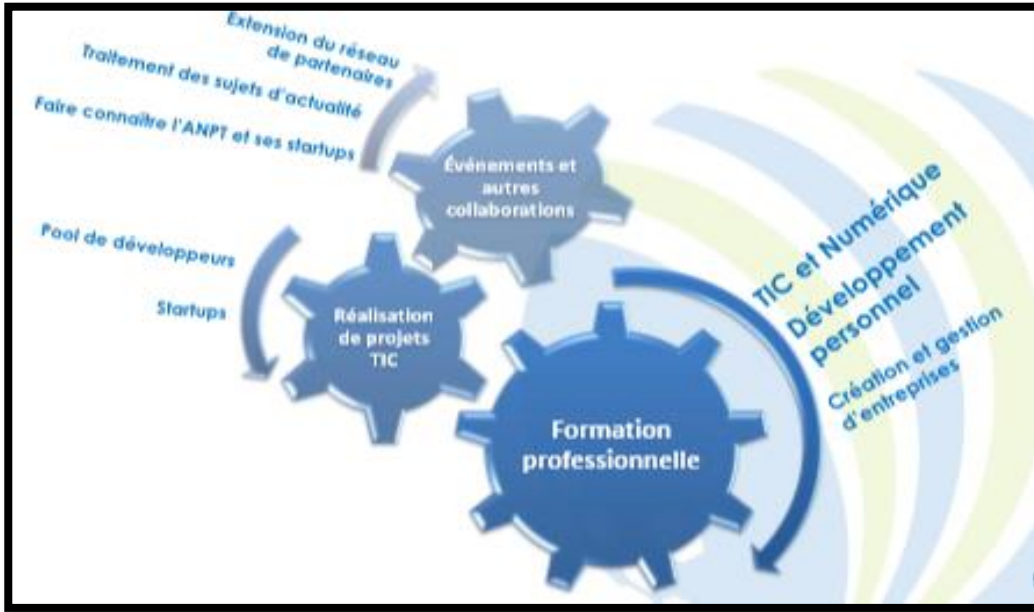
Extension du réseau de partenaires
Traitement des sujets d'actualité
Faire connaître l'ANPT et ses startups

Événements et autres collaborations

Pool de développeurs
Startups

Réalisation de projets TIC

Formation professionnelle

TIC et Numérique
Développement personnel
Création et gestion d'entreprises